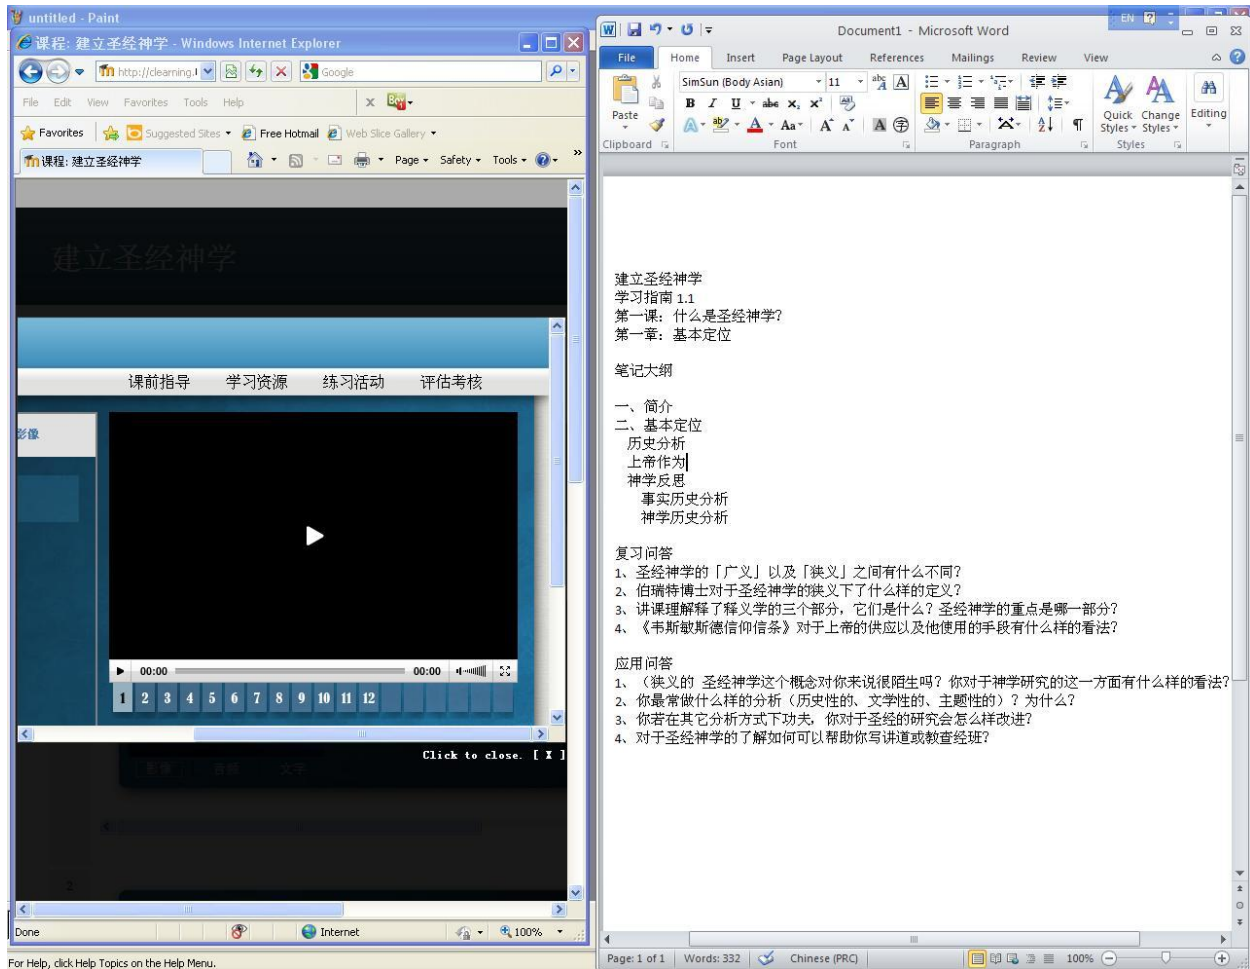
untitled - Paint

课程: 建立圣经神学 - Windows Internet Explorer

http://clearning.

Google

File Edit View Favorites Tools Help

Favorites | Suggested Sites ▾ Free Hotmail Web Slice Gallery ▾

课程: 建立圣经神学

Page ▾ Safety ▾ Tools ▾

建立圣经神学

课前指导 学习资源 练习活动 评估考核

影像

00:00 00:00

1 2 3 4 5 6 7 8 9 10 11 12

Click to close. [ X ]

Done Internet 100%

For Help, click Help Topics on the Help Menu.

Document1 - Microsoft Word

File Home Insert Page Layout References Mailings Review View

SimSun (Body Asian) 11

Paste

Clipboard Font Paragraph Styles

Quick Styles Change Styles Editing

建立圣经神学
学习指南 1.1
第一课：什么是圣经神学？
第一章：基本定位

笔记大纲

一、简介
二、基本定位
历史分析
上帝作为
神学反思
事实历史分析
神学历史分析

复习问答
1、圣经神学的「广义」以及「狭义」之间有什么不同？
2、伯瑞特博士对于圣经神学的狭义下了什么样的定义？
3、讲课理解释了释义学的三个部分，它们是什么？圣经神学的重点是哪一部分？
4、《韦斯敏斯德信仰信条》对于上帝的供应以及他使用的手段有什么样的看法？

应用问答
1、（狭义的 圣经神学这个概念对你来说很陌生吗？你对于神学研究的这一方面有什么样的看法？
2、你最常做什么样的分析（历史性的、文学性的、主题性的）？为什么？
3、你若在其它分析方式下功夫，你对于圣经的研究会怎么样改进？
4、对于圣经神学的了解如何可以帮助你写讲道或教查经班？

Page: 1 of 1 Words: 332 Chinese (PRC) 100%